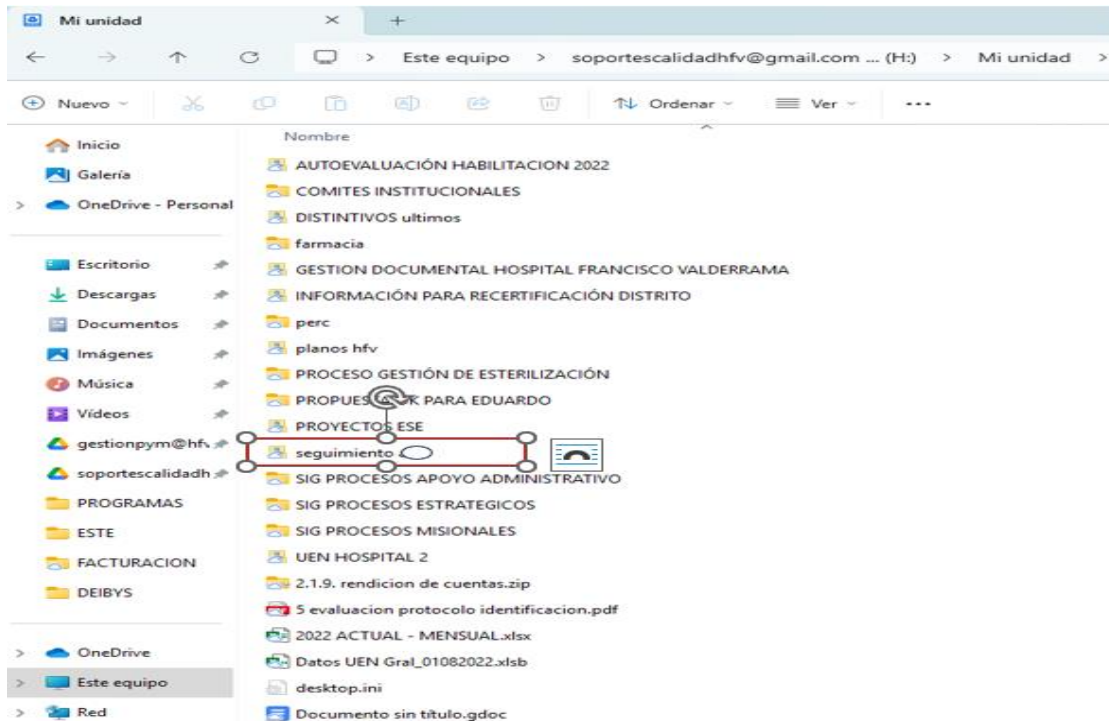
Mi unidad

Este equipo > soportescalidadhfv@gmail.com ... (H:) > Mi unidad >

Nuevo

Ordenar

Ver

...

Nombre

Inicio

Galería

OneDrive - Personal

Escritorio

Descargas

Documentos

Imágenes

Música

Vídeos

gestionpym@hfv

soportescalidadh

PROGRAMAS

ESTE

FACTURACION

DEIBYS

OneDrive

Este equipo

Red

AUTOEVALUACIÓN HABILITACION 2022

COMITES INSTITUCIONALES

DISTINTIVOS ultimos

farmacia

GESTION DOCUMENTAL HOSPITAL FRANCISCO VALDERRAMA

INFORMACIÓN PARA RECERTIFICACIÓN DISTRITO

perc

planos hfv

PROCESO GESTIÓN DE ESTERILIZACIÓN

PROPUES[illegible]K PARA EDUARDO

PROYECTOS ESE

seguimiento

SIG PROCESOS APOYO ADMINISTRATIVO

SIG PROCESOS ESTRATEGICOS

SIG PROCESOS MISIONALES

UEN HOSPITAL 2

2.1.9. rendicion de cuentas.zip

5 evaluacion protocolo identificacion.pdf

2022 ACTUAL - MENSUAL.xlsx

Datos UEN Gral_01082022.xlsb

desktop.ini

Documento sin título.gdoc